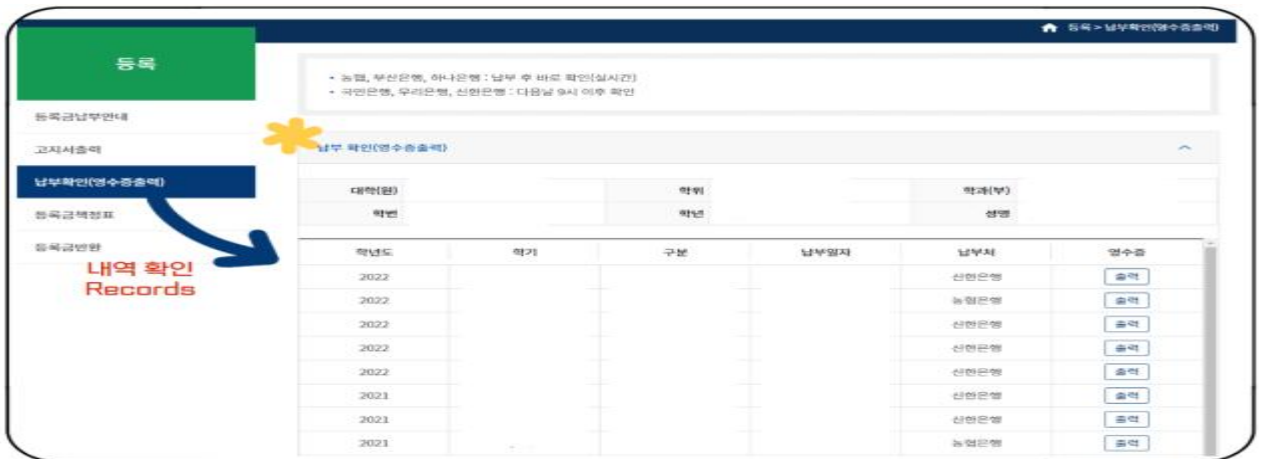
등록 > 납부확인(영수증출력)

등록

등록금납부안내

고지서출력

납부확인(영수증출력)

등록금책정표

등록금반환

내역 확인
Records

• 농협, 부산은행, 하나은행 : 납부 후 바로 확인(실시간)
• 국민은행, 우리은행, 신한은행 : 다음날 9시 이후 확인

납부 확인(영수증출력)

| 대학(원) | | 학위 | | 학과(부) | |
|---|---|---|---|---|---|
| 학번 | | 학년 | | 성명 | |

| 학년도 | 학기 | 구분 | 납부일자 | 납부처 | 영수증 |
|---|---|---|---|---|---|
| 2022 | | | | 신한은행 | 출력 |
| 2022 | | | | 농협은행 | 출력 |
| 2022 | | | | 신한은행 | 출력 |
| 2022 | | | | 신한은행 | 출력 |
| 2022 | | | | 신한은행 | 출력 |
| 2021 | | | | 신한은행 | 출력 |
| 2021 | | | | 신한은행 | 출력 |
| 2021 | | | | 농협은행 | 출력 |